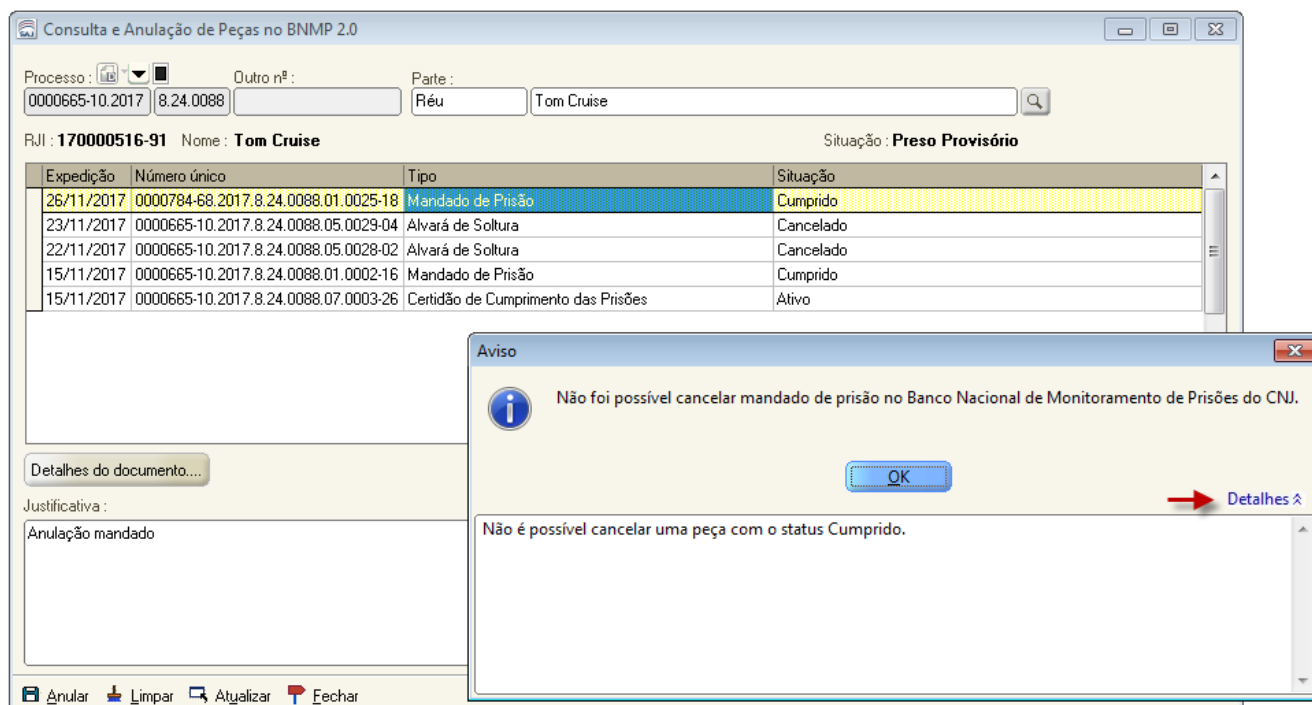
Consulta e Anulação de Peças no BNMP 2.0

Processo : Outro nº : Parte :
0000665-10.2017 8.24.0088 Réu Tom Cruise

RJI : 170000516-91 Nome : Tom Cruise Situação : Preso Provisório

| Expedição | Número único | Tipo | Situação |
|---|---|---|---|
| 26/11/2017 | 0000784-68.2017.8.24.0088.01.0025-18 | Mandado de Prisão | Cumprido |
| 23/11/2017 | 0000665-10.2017.8.24.0088.05.0029-04 | Alvará de Soltura | Cancelado |
| 22/11/2017 | 0000665-10.2017.8.24.0088.05.0028-02 | Alvará de Soltura | Cancelado |
| 15/11/2017 | 0000665-10.2017.8.24.0088.01.0002-16 | Mandado de Prisão | Cumprido |
| 15/11/2017 | 0000665-10.2017.8.24.0088.07.0003-26 | Certidão de Cumprimento das Prisões | Ativo |

Detalhes do documento....

Justificativa :
Anulação mandado

Anular Limpar Atualizar Fechar

Aviso

Não foi possível cancelar mandado de prisão no Banco Nacional de Monitoramento de Prisões do CNJ.

OK

Detalhes

Não é possível cancelar uma peça com o status Cumprido.